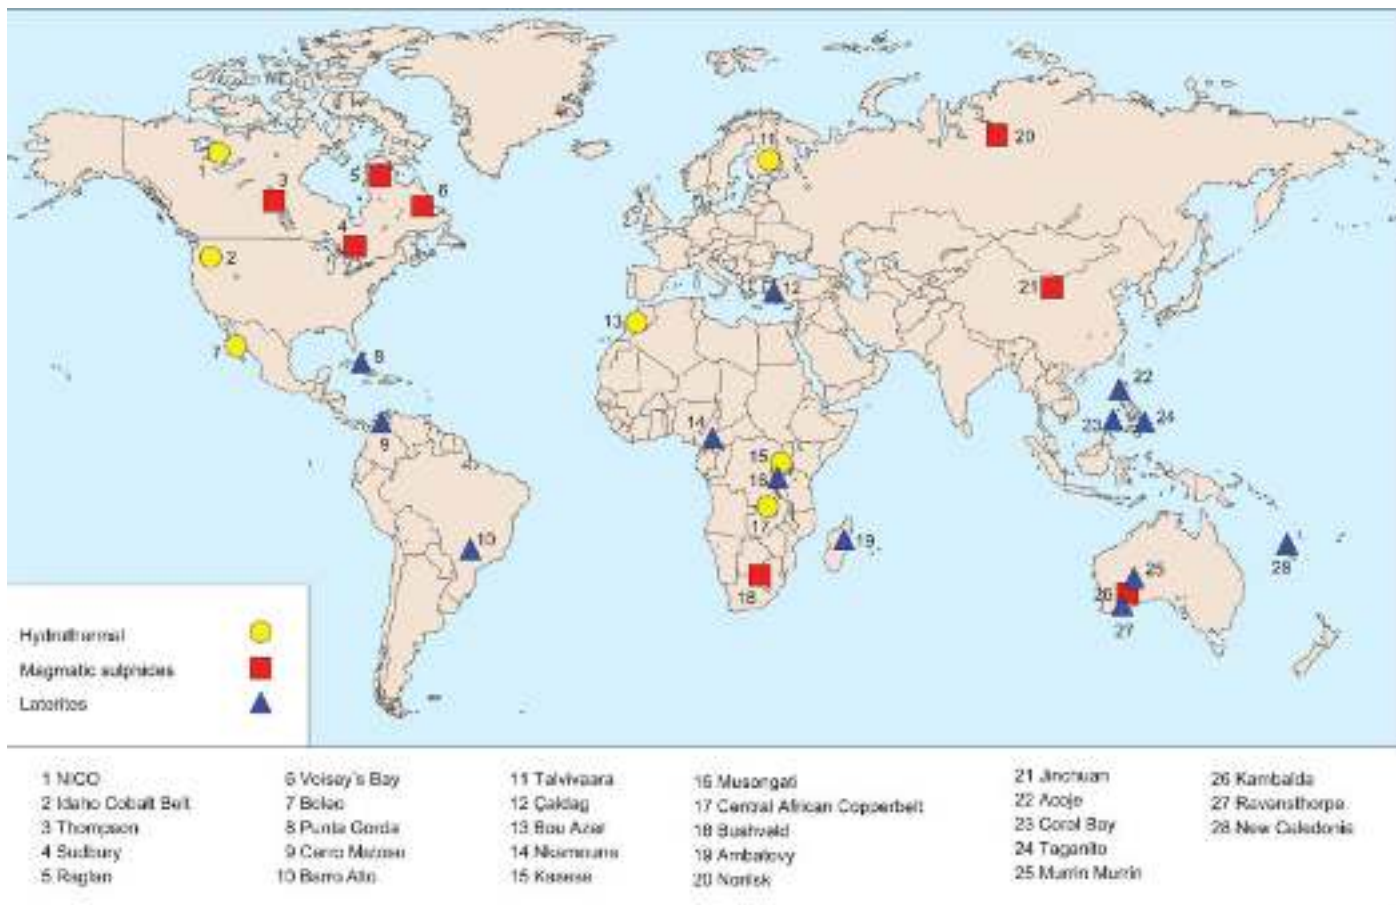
1
2
3
4
5
6
7
8
9
10
11
12
13
14
15
16
17
18
19
20
21
22
23
24
25
26
27
28

Hydrothermal
Magmatic sulphides
Laterites

1 NICO
2 Idaho Cobalt Belt
3 Thompson
4 Sudbury
5 Raglan

6 Voisey's Bay
7 Boleo
8 Punta Gorda
9 Cerro Matoso
10 Barro Alto

11 Talvivaara
12 Çaldag
13 Bou Azer
14 Nkamouna
15 Kasese

16 Musongati
17 Central African Copperbelt
18 Bushveld
19 Ambatovy
20 Norilsk

21 Jinchuan
22 Acoje
23 Coral Bay
24 Taganito
25 Murrin Murrin

26 Kambalda
27 Ravensthorpe
28 New Caledonia